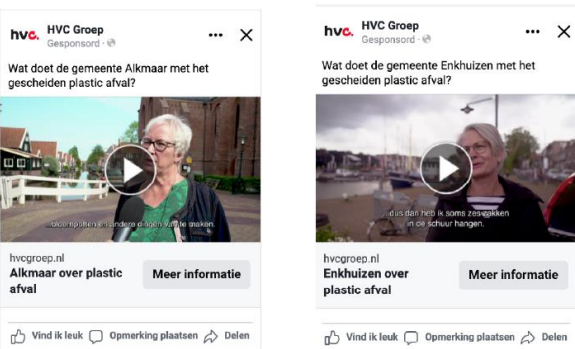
hvc. HVC Groep
Gesponsord ·

Wat doet de gemeente Alkmaar met het gescheiden plastic afval?

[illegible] en andere dingen van te maken.

hvcgroep.nl
Alkmaar over plastic afval

Meer informatie

Vind ik leuk Opmerking plaatsen Delen

hvc. HVC Groep
Gesponsord ·

Wat doet de gemeente Enkhuizen met het gescheiden plastic afval?

dus dan heb ik soms zes zakken in de schuur hangen.

hvcgroep.nl
Enkhuizen over plastic afval

Meer informatie

Vind ik leuk Opmerking plaatsen Delen